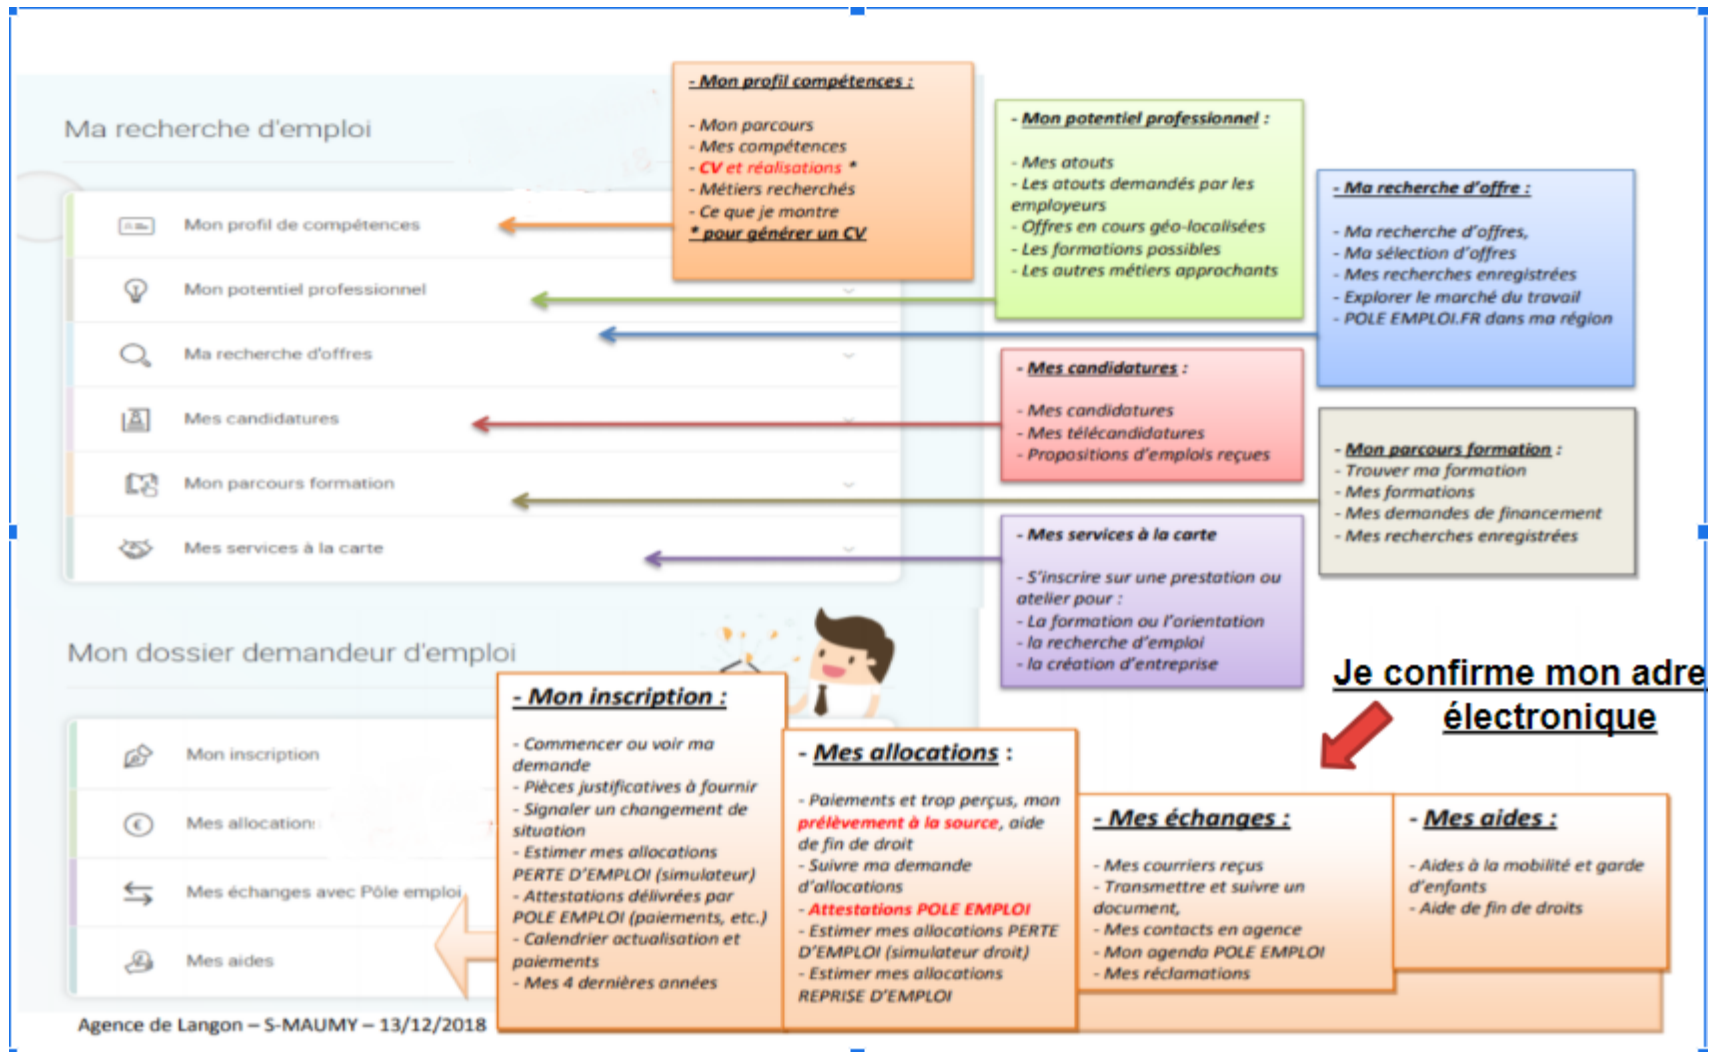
Ma recherche d'emploi

Mon profil de compétences

Mon potentiel professionnel

Ma recherche d'offres

Mes candidatures

Mon parcours formation

Mes services à la carte

- Mon profil compétences :

- Mon parcours
- Mes compétences
- CV et réalisations *
- Métiers recherchés
- Ce que je montre
* pour générer un CV

- Mon potentiel professionnel :

- Mes atouts
- Les atouts demandés par les employeurs
- Offres en cours géo-localisées
- Les formations possibles
- Les autres métiers approchants

- Ma recherche d'offre :

- Ma recherche d'offres,
- Ma sélection d'offres
- Mes recherches enregistrées
- Explorer le marché du travail
- POLE EMPLOI.FR dans ma région

- Mes candidatures :

- Mes candidatures
- Mes télécandidatures
- Propositions d'emplois reçues

- Mon parcours formation :
- Trouver ma formation
- Mes formations
- Mes demandes de financement
- Mes recherches enregistrées

- Mes services à la carte

- S'inscrire sur une prestation ou atelier pour :
- La formation ou l'orientation
- la recherche d'emploi
- la création d'entreprise

Mon dossier demandeur d'emploi

Mon inscription

Mes allocation:

Mes échanges avec Pôle emploi

Mes aides

Je confirme mon adre électronique

- Mon inscription :

- Commencer ou voir ma demande
- Pièces justificatives à fournir
- Signaler un changement de situation
- Estimer mes allocations PERTE D'EMPLOI (simulateur)
- Attestations délivrées par POLE EMPLOI (paiements, etc.)
- Calendrier actualisation et paiements
- Mes 4 dernières années

- Mes allocations :

- Paiements et trop perçus, mon prélèvement à la source, aide de fin de droit
- Suivre ma demande d'allocations
- Attestations POLE EMPLOI
- Estimer mes allocations PERTE D'EMPLOI (simulateur droit)
- Estimer mes allocations REPRISE D'EMPLOI

- Mes échanges :

- Mes courriers reçus
- Transmettre et suivre un document,
- Mes contacts en agence
- Mon agenda POLE EMPLOI
- Mes réclamations

- Mes aides :

- Aides à la mobilité et garde d'enfants
- Aide de fin de droits

Agence de Langon – S-MAUMY – 13/12/2018